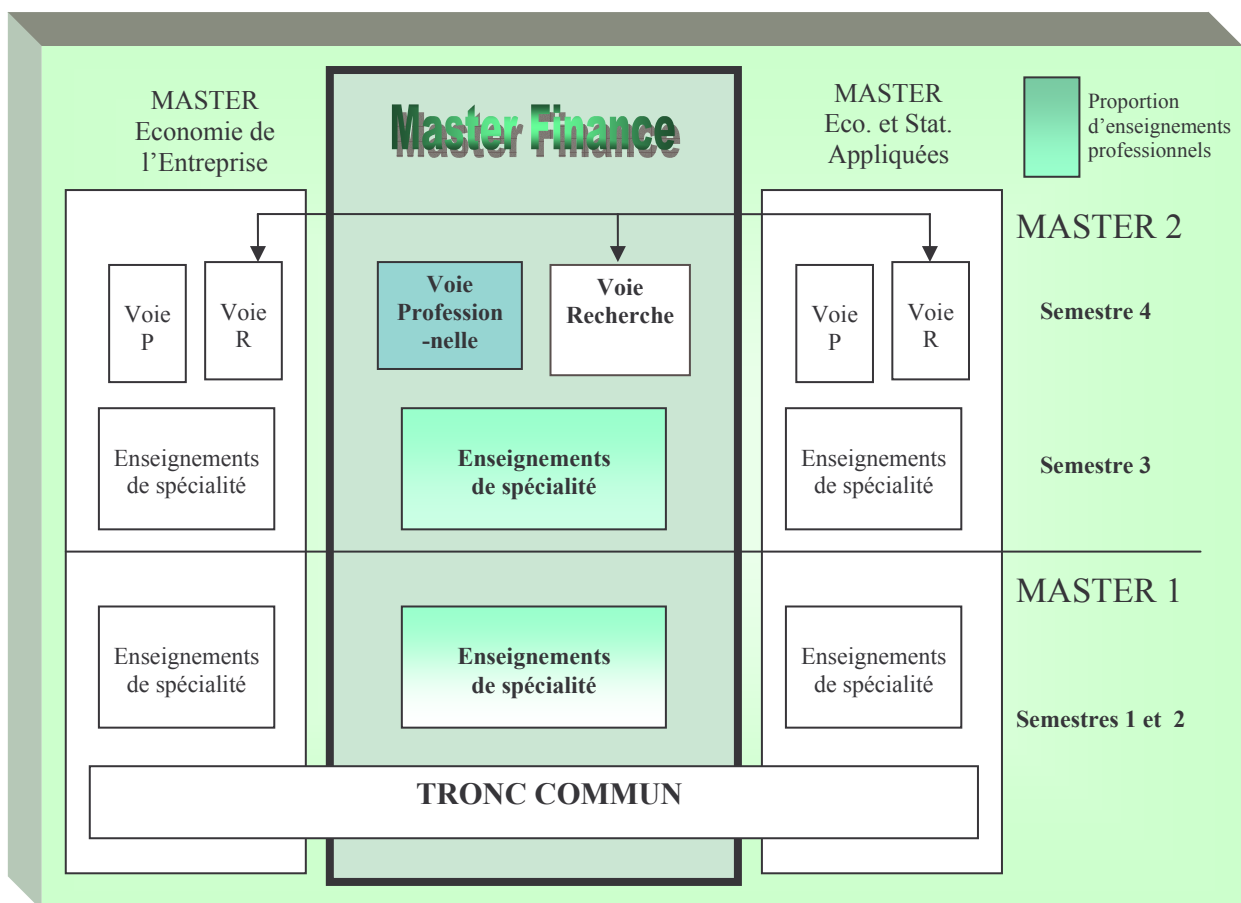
MASTER
Economie de
l'Entreprise

Master Finance

MASTER
Eco. et Stat.
Appliquées

Proportion d'enseignements professionnels

MASTER 2

Voie P

Voie R

Voie Profession-nelle

Voie Recherche

Voie P

Voie R

Semestre 4

Enseignements de spécialité

Enseignements de spécialité

Enseignements de spécialité

Semestre 3

MASTER 1

Enseignements de spécialité

Enseignements de spécialité

Enseignements de spécialité

Semestres 1 et 2

TRONC COMMUN